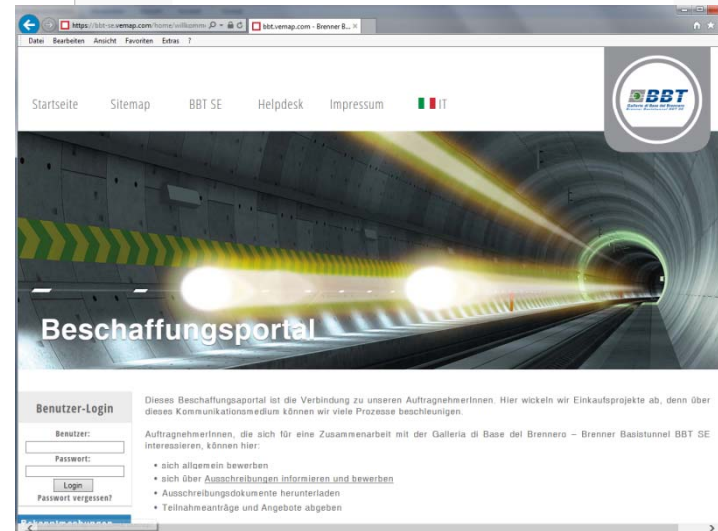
https://bbt-se.vemap.com/home/willkomm
bbt.vemap.com - Brenner B...

Datei Bearbeiten Ansicht Favoriten Extras ?

Startseite Sitemap BBT SE Helpdesk Impressum IT

BBT
Galleria di Base del Brennero
Brenner Basistunnel BBT SE

Beschaffungsportal

Benutzer-Login

Benutzer:

Passwort:

Login

Passwort vergessen?

Dieses Beschaffungsaportal ist die Verbindung zu unseren AuftragnehmerInnen. Hier wickeln wir Einkaufsprojekte ab, denn über dieses Kommunikationsmedium können wir viele Prozesse beschleunigen.

AuftragnehmerInnen, die sich für eine Zusammenarbeit mit der Galleria di Base del Brennero – Brenner Basistunnel BBT SE interessieren, können hier:

• sich allgemein bewerben
• sich über Ausschreibungen informieren und bewerben
• Ausschreibungsdokumente herunterladen
• Teilnahmeanträge und Angebote abgeben